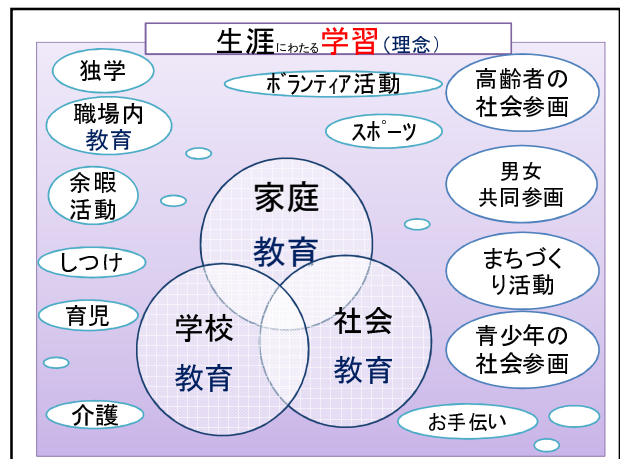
生涯にわたる学習（理念）

独学

ボランティア活動

高齢者の社会参画

職場内教育

スポーツ

余暇活動

男女共同参画

家庭教育

しつけ

まちづくり活動

育児

学校教育

社会教育

青少年の社会参画

介護

お手伝い